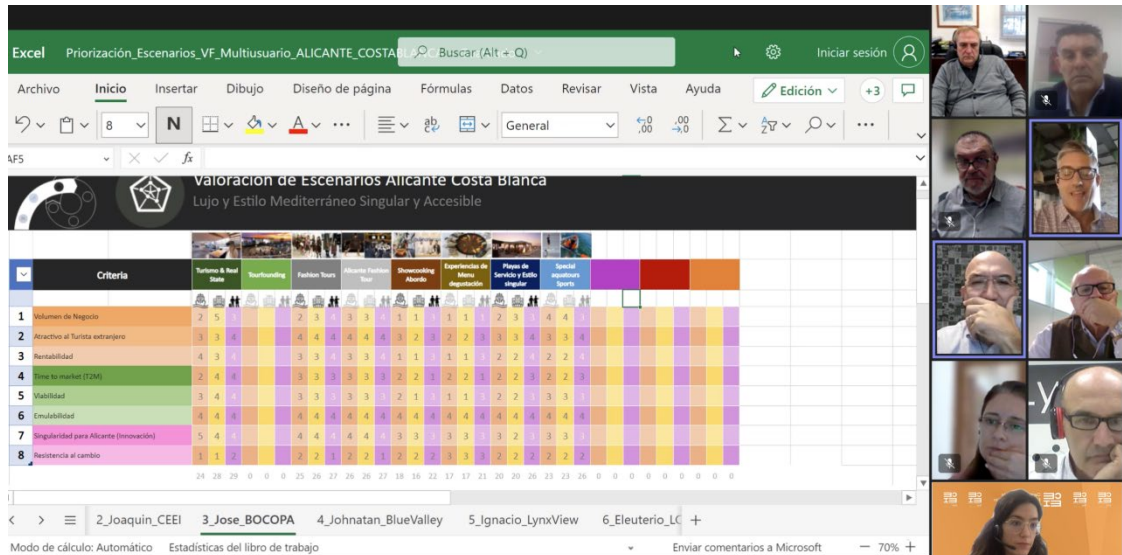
Excel Priorización_Escenarios_VF_Multiusuario_ALICANTE_COSTAB Buscar (Alt + Q) Iniciar sesión

Archivo Inicio Insertar Dibujo Diseño de página Fórmulas Datos Revisar Vista Ayuda Edición +3

8 N General

AF5 fx

Valoración de Escenarios Alicante Costa Blanca
Lujo y Estilo Mediterráneo Singular y Accesible

Criteria | Turismo & Real State | Tourfounding | Fashion Tours | Alicante Fashion Tour | Showcooking Abordo | Experiencias de Menu degustación | Playas de Servicio y Estilo singular | Special aquatours Sports

| | Criteria | | | | | | | | | | | | | | | | | | | | | | | | |
|---|---|---|---|---|---|---|---|---|---|---|---|---|---|---|---|---|---|---|---|---|---|---|---|---|---|
| 1 | Volumen de Negocio | 2 | 5 | 3 | | | | 2 | 3 | 4 | 3 | 3 | 4 | 1 | 1 | 3 | 1 | 1 | 3 | 2 | 3 | 4 | 4 | 4 | 1 |
| 2 | Atractivo al Turista extranjero | 3 | 3 | 4 | | | | 4 | 4 | 4 | 4 | 4 | 4 | 3 | 2 | 3 | 2 | 2 | 3 | 3 | 3 | 4 | 3 | 3 | 4 |
| 3 | Rentabilidad | 4 | 3 | 3 | | | | 3 | 3 | 4 | 3 | 3 | 4 | 1 | 1 | 3 | 1 | 1 | 3 | 2 | 2 | 4 | 2 | 2 | 4 |
| 4 | Time to market (T2M) | 2 | 4 | 4 | | | | 3 | 3 | 3 | 3 | 3 | 3 | 2 | 2 | 1 | 2 | 2 | 1 | 2 | 2 | 3 | 2 | 2 | 3 |
| 5 | Viabilidad | 3 | 4 | 4 | | | | 3 | 3 | 3 | 3 | 3 | 3 | 2 | 1 | 1 | 1 | 1 | 1 | 2 | 2 | 3 | 3 | 3 | 3 |
| 6 | Emulabilidad | 4 | 4 | 4 | | | | 4 | 4 | 4 | 4 | 4 | 4 | 4 | 4 | 4 | 4 | 4 | 4 | 4 | 4 | 4 | 4 | 4 | 4 |
| 7 | Singularidad para Alicante (Innovación) | 5 | 4 | 4 | | | | 4 | 4 | 4 | 4 | 4 | 4 | 3 | 3 | 3 | 3 | 3 | 3 | 3 | 2 | 3 | 3 | 3 | 3 |
| 8 | Resistencia al cambio | 1 | 1 | 2 | | | | 2 | 2 | 1 | 2 | 2 | 1 | 2 | 2 | 2 | 3 | 3 | 3 | 2 | 2 | 2 | 2 | 2 | 2 |
| | | 24 | 28 | 29 | 0 | 0 | 0 | 25 | 26 | 27 | 26 | 26 | 27 | 18 | 16 | 22 | 17 | 17 | 21 | 20 | 20 | 26 | 23 | 23 | 26 |

2_Joaquin_CEEI 3_Jose_BOCOPA 4_Johnatan_BlueValley 5_Ignacio_LynxView 6_Eleuterio_L +

Modo de cálculo: Automático Estadísticas del libro de trabajo Enviar comentarios a Microsoft − 70% +